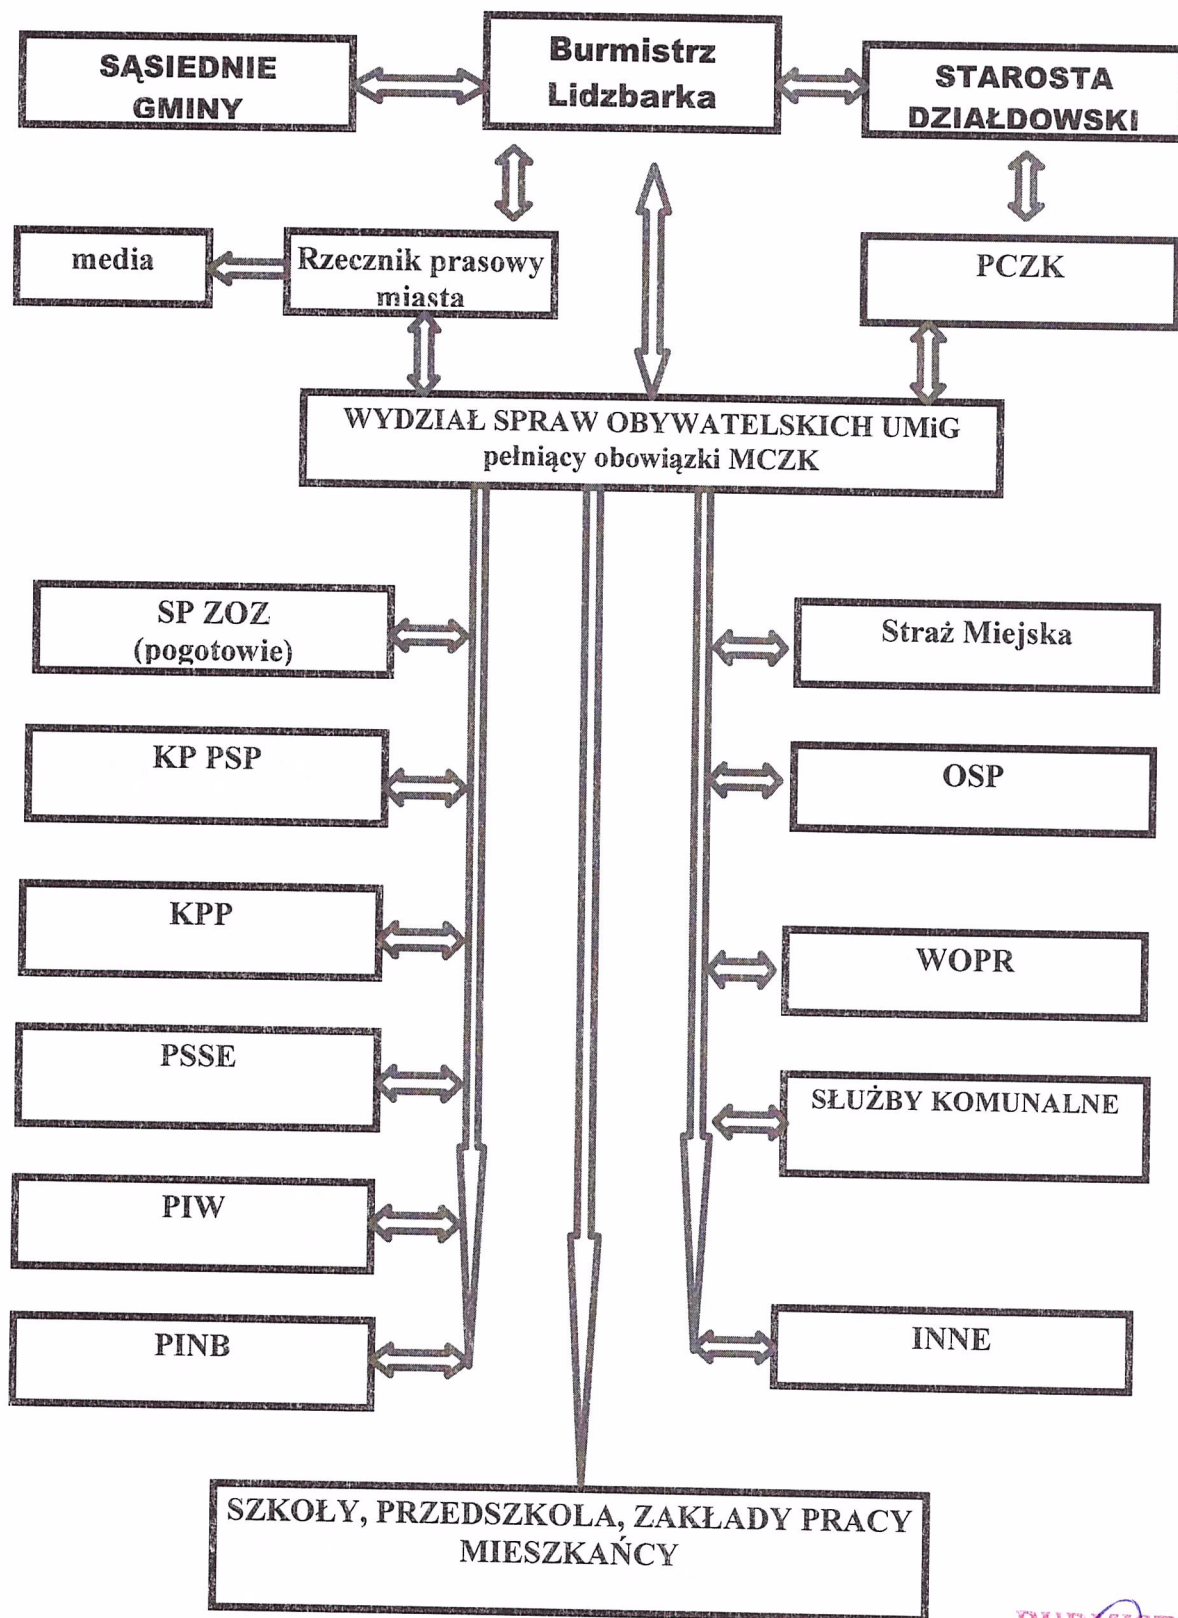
SĄSIEDNIE GMINY

Burmistrz Lidzbarka

STAROSTA DZIAŁDOWSKI

media

Rzecznik prasowy miasta

PCZK

WYDZIAŁ SPRAW OBYWATELSKICH UMiG pełniący obowiązki MCZK

SP ZOZ (pogotowie)

KP PSP

KPP

PSSE

PIW

PINB

Straż Miejska

OSP

WOPR

SŁUŻBY KOMUNALNE

INNE

SZKOŁY, PRZEDSZKOLA, ZAKŁADY PRACY MIESZKAŃCY

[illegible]